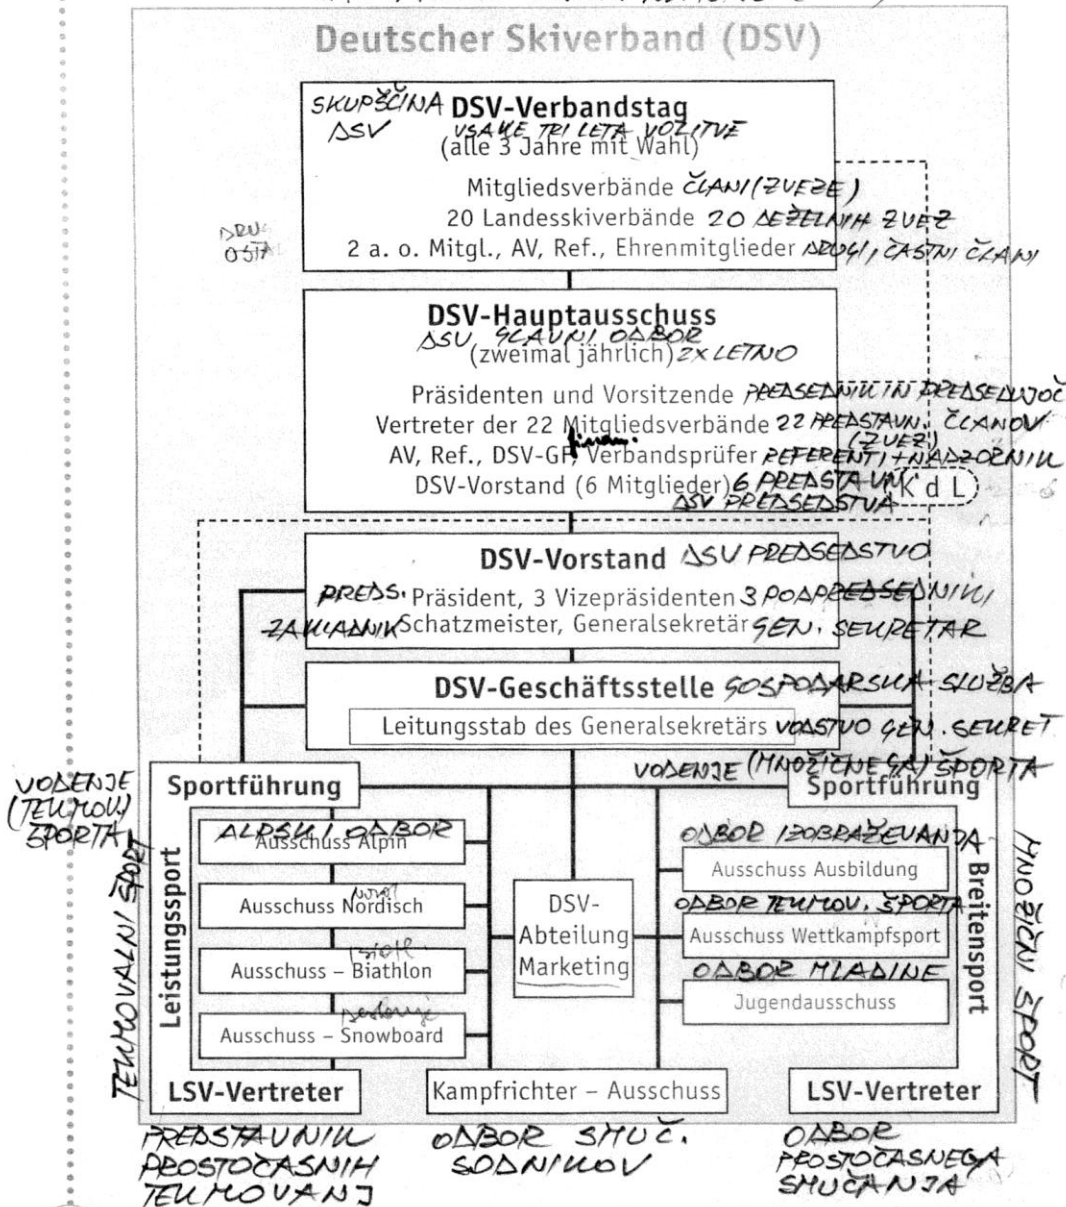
Deutscher Skiverband (DSV)

SKUPŠČINA DSV-Verbandstag
ASV VSAKE TRI LETA VOLITVE
(alle 3 Jahre mit Wahl)
Mitgliedsverbände ČLANI (ZVEZE)
20 Landesskiverbände 20 DEŽELNIH ZVEZ
DRUGI OSTALI 2 a. o. Mitgl., AV, Ref., Ehrenmitglieder DRUGI, ČASTNI ČLANI

DSV-Hauptausschuss
ASV GLAVNI ODBOR
(zweimal jährlich) 2X LETNO
Präsidenten und Vorsitzende PREDSEDNIKI IN PREDSEDUJOČI
Vertreter der 22 Mitgliedsverbände 22 PREDSTAVN. ČLANOV (ZVEZ)
AV, Ref., DSV-GF, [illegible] Verbandsprüfer REFERENTI + NADZORNIKI
DSV-Vorstand (6 Mitglieder) 6 PREDSTAVNIK ASV PREDSEDSTVA
K d L

DSV-Vorstand ASV PREDSEDSTVO
PREDS. Präsident, 3 Vizepräsidenten 3 PODPREDSEDNIKI
ZAKLADNIK Schatzmeister, Generalsekretär GEN. SEKRETAR

DSV-Geschäftsstelle GOSPODARSKA SLUŽBA
Leitungsstab des Generalsekretärs VODSTVO GEN. SEKRET.

VODENJE (TEKMOV.) ŠPORTA
Sportführung
VODENJE (MNOŽIČNEGA) ŠPORTA
Sportführung

Leistungssport TEKMOVALNI ŠPORT
ALPSKI ODBOR
Ausschuss Alpin
Ausschuss Nordisch
Ausschuss – Biathlon
Ausschuss – Snowboard

DSV-Abteilung Marketing

Breitensport MNOŽIČNI ŠPORT
ODBOR IZOBRAŽEVANJA
Ausschuss Ausbildung
ODBOR TEKMOV. ŠPORTA
Ausschuss Wettkampfsport
ODBOR MLADINE
Jugendausschuss

LSV-Vertreter
Kampfrichter – Ausschuss
LSV-Vertreter

PREDSTAVNIK PROSTOČASNIH TEKMOVANJ
ODBOR SMUČ. SODNIKOV
ODBOR PROSTOČASNEGA SMUČANJA